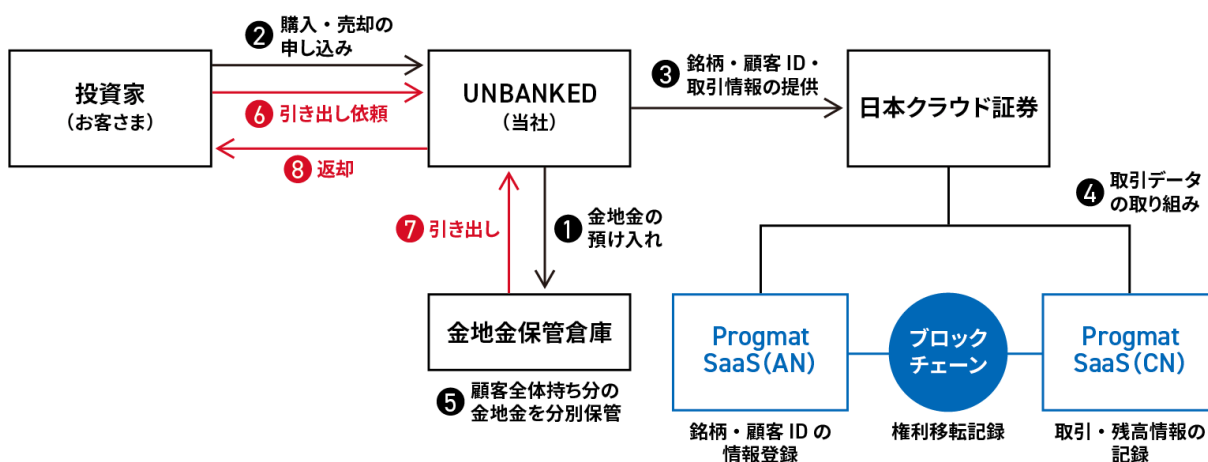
投資家
（お客さま）

❷ 購入・売却の申し込み

❻ 引き出し依頼

❽ 返却

UNBANKED
（当社）

❸ 銘柄・顧客 ID・取引情報の提供

日本クラウド証券

❹ 取引データの取り組み

❼ 引き出し

❶ 金地金の預け入れ

金地金保管倉庫

❺ 顧客全体持ち分の金地金を分別保管

Progmat SaaS（AN）

ブロックチェーン

Progmat SaaS（CN）

銘柄・顧客 ID の情報登録

権利移転記録

取引・残高情報の記録